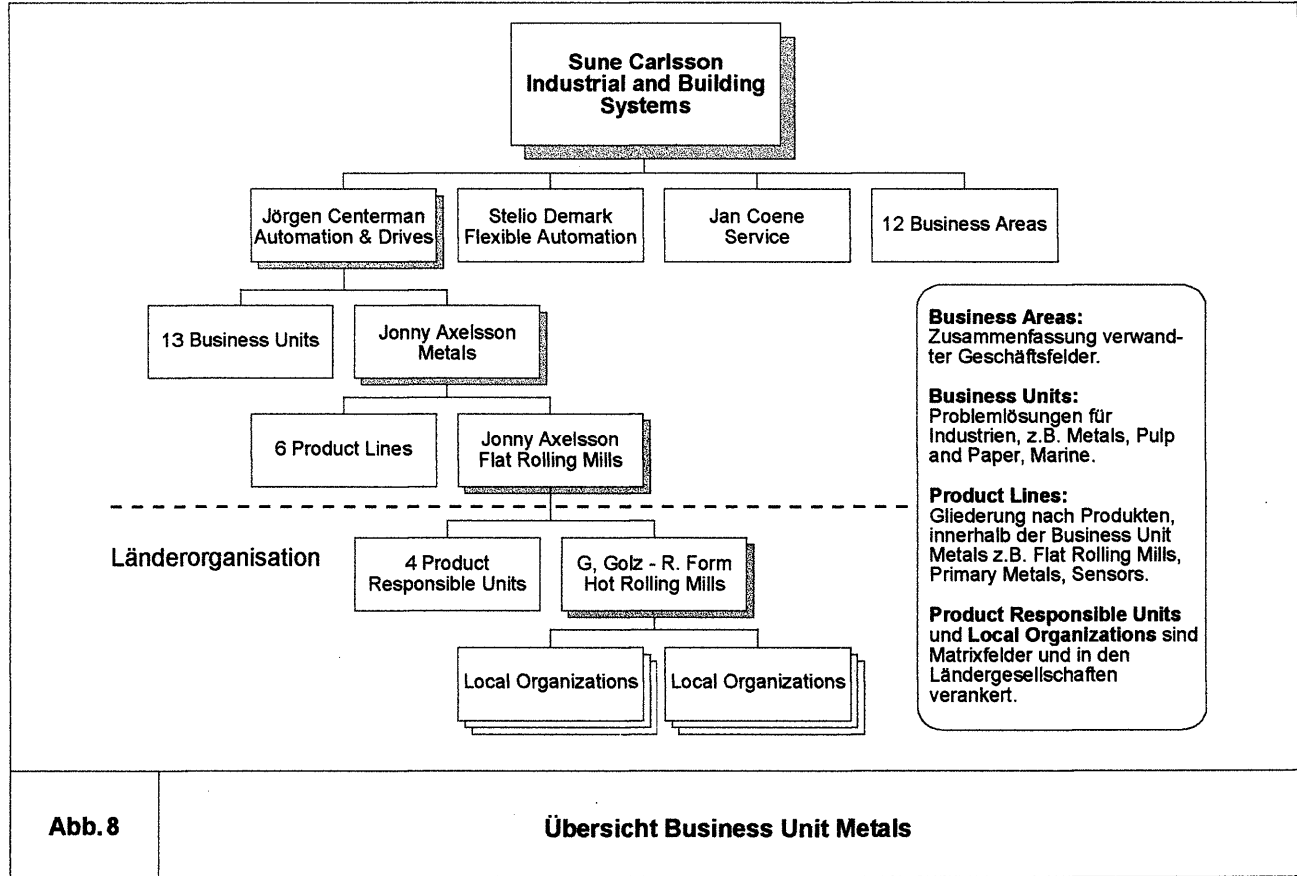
Sune Carlsson
Industrial and Building Systems

Jörgen Centerman
Automation & Drives

Stelio Demark
Flexible Automation

Jan Coene
Service

12 Business Areas

13 Business Units

Jonny Axelsson
Metals

6 Product Lines

Jonny Axelsson
Flat Rolling Mills

Länderorganisation

4 Product Responsible Units

G, Golz - R. Form
Hot Rolling Mills

Local Organizations

Local Organizations

**Business Areas:**
Zusammenfassung verwandter Geschäftsfelder.

**Business Units:**
Problemlösungen für Industrien, z.B. Metals, Pulp and Paper, Marine.

**Product Lines:**
Gliederung nach Produkten, innerhalb der Business Unit Metals z.B. Flat Rolling Mills, Primary Metals, Sensors.

**Product Responsible Units** und **Local Organizations** sind Matrixfelder und in den Ländergesellschaften verankert.

Abb. 8

Übersicht Business Unit Metals